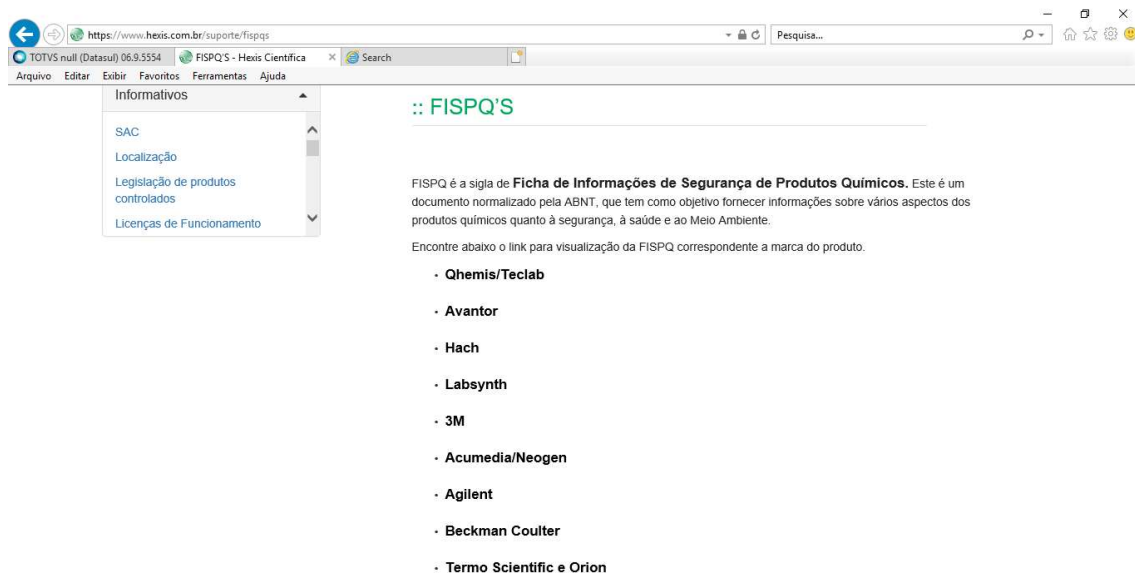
https://www.hexis.com.br/suporte/fispqs

Pesquisa...

TOTVS null (Datasul) 06.9.5554
FISPQ'S - Hexis Cientifica
Search

Arquivo Editar Exibir Favoritos Ferramentas Ajuda

Informativos

SAC
Localização
Legislação de produtos controlados
Licenças de Funcionamento

:: FISPQ'S

FISPQ é a sigla de **Ficha de Informações de Segurança de Produtos Químicos.** Este é um documento normalizado pela ABNT, que tem como objetivo fornecer informações sobre vários aspectos dos produtos químicos quanto à segurança, à saúde e ao Meio Ambiente.

Encontre abaixo o link para visualização da FISPQ correspondente a marca do produto.

· Qhemis/Teclab
· Avantor
· Hach
· Labsynth
· 3M
· Acumedia/Neogen
· Agilent
· Beckman Coulter
· Termo Scientific e Orion